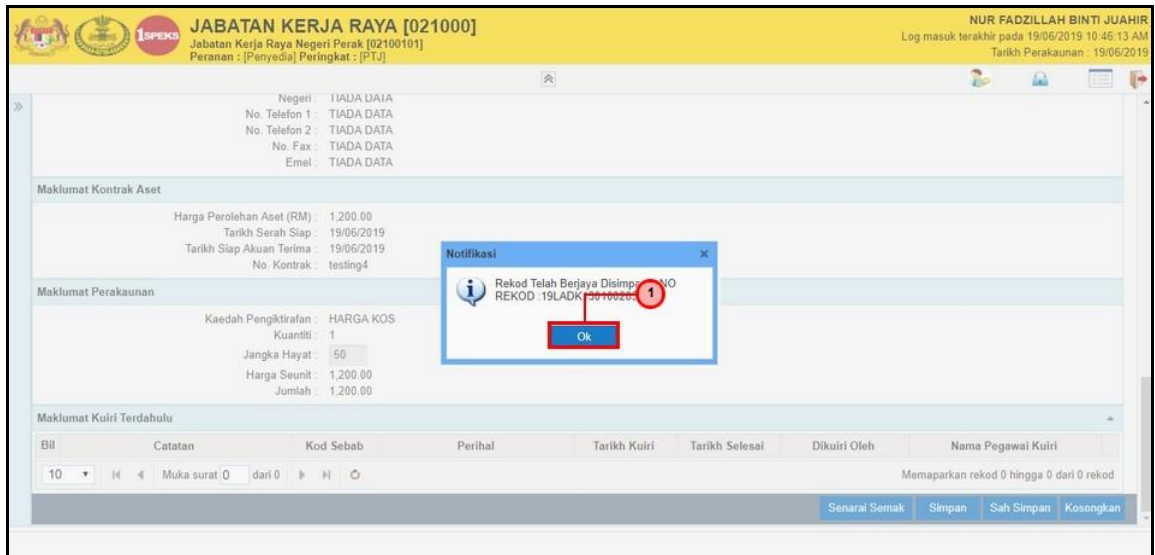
iSPEKS

JABATAN KERJA RAYA [021000]
Jabatan Kerja Raya Negeri Perak [02100101]
Peranan : [Penyedia] Peringkat : [PTJ]

NUR FADZILLAH BINTI JUAHIR
Log masuk terakhir pada 19/06/2019 10:46:13 AM
Tarikh Perakaunan : 19/06/2019

Negeri : TIADA DATA
No. Telefon 1 : TIADA DATA
No. Telefon 2 : TIADA DATA
No. Fax : TIADA DATA
Emel : TIADA DATA

Maklumat Kontrak Aset

Harga Perolehan Aset (RM) : 1,200.00
Tarikh Serah Siap : 19/06/2019
Tarikh Siap Akuan Terima : 19/06/2019
No. Kontrak : testing4

Notifikasi

Rekod Telah Berjaya Disimp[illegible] NO REKOD :19LADK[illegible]

1

Ok

Maklumat Perakaunan

Kaedah Pengiktirafan : HARGA KOS
Kuantiti : 1
Jangka Hayat : 50
Harga Seunit : 1,200.00
Jumlah : 1,200.00

Maklumat Kuiri Terdahulu

| Bil | Catatan | Kod Sebab | Perihal | Tarikh Kuiri | Tarikh Selesai | Dikuiri Oleh | Nama Pegawai Kuiri |
|---|---|---|---|---|---|---|---|

10 Muka surat 0 dari 0

Memaparkan rekod 0 hingga 0 dari 0 rekod

Senarai Semak Simpan Sah Simpan Kosongkan